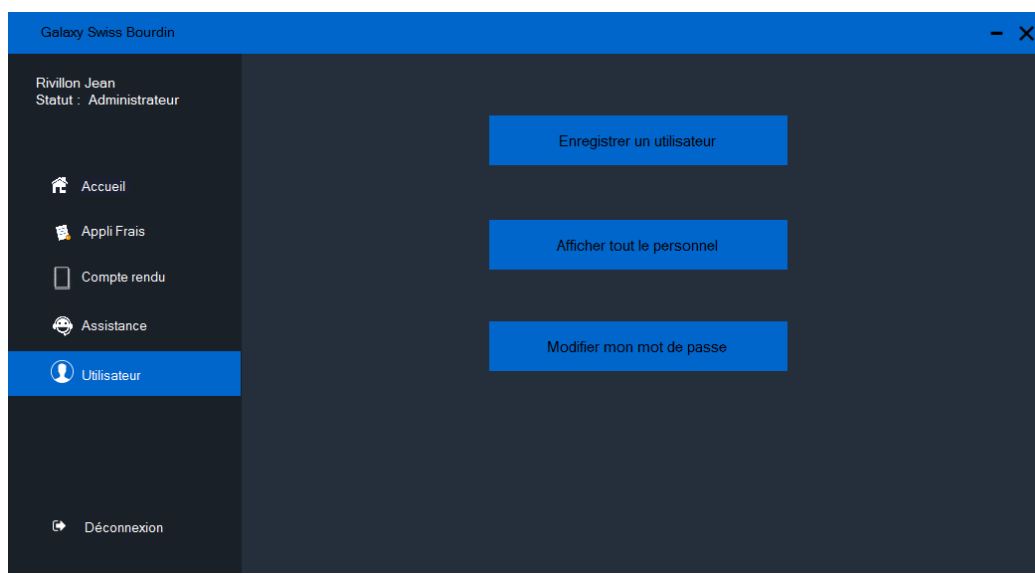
Galaxy Swiss Bourdin

Rivillon Jean
Statut : Administrateur

Accueil

Appli Frais

Compte rendu

Assistance

Utilisateur

Déconnexion

Enregistrer un utilisateur

Afficher tout le personnel

Modifier mon mot de passe